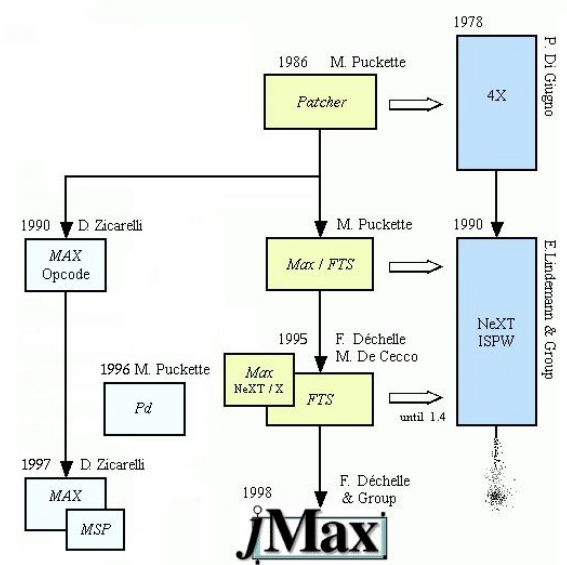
1986 M. Puckette

Patcher

1978

4X

P. Di Giugno

1990 D. Zicarelli

MAX
Opcode

M. Puckette

Max / FTS

1990

NeXT
ISPW

E. Lindemann & Group

1995 F. Déchelle
M. De Cecco

Max
NeXT / X

FTS

until 1.4

1996 M. Puckette

Pd

1997 D. Zicarelli

MAX

MSP

1998

F. Déchelle
& Group

jMax